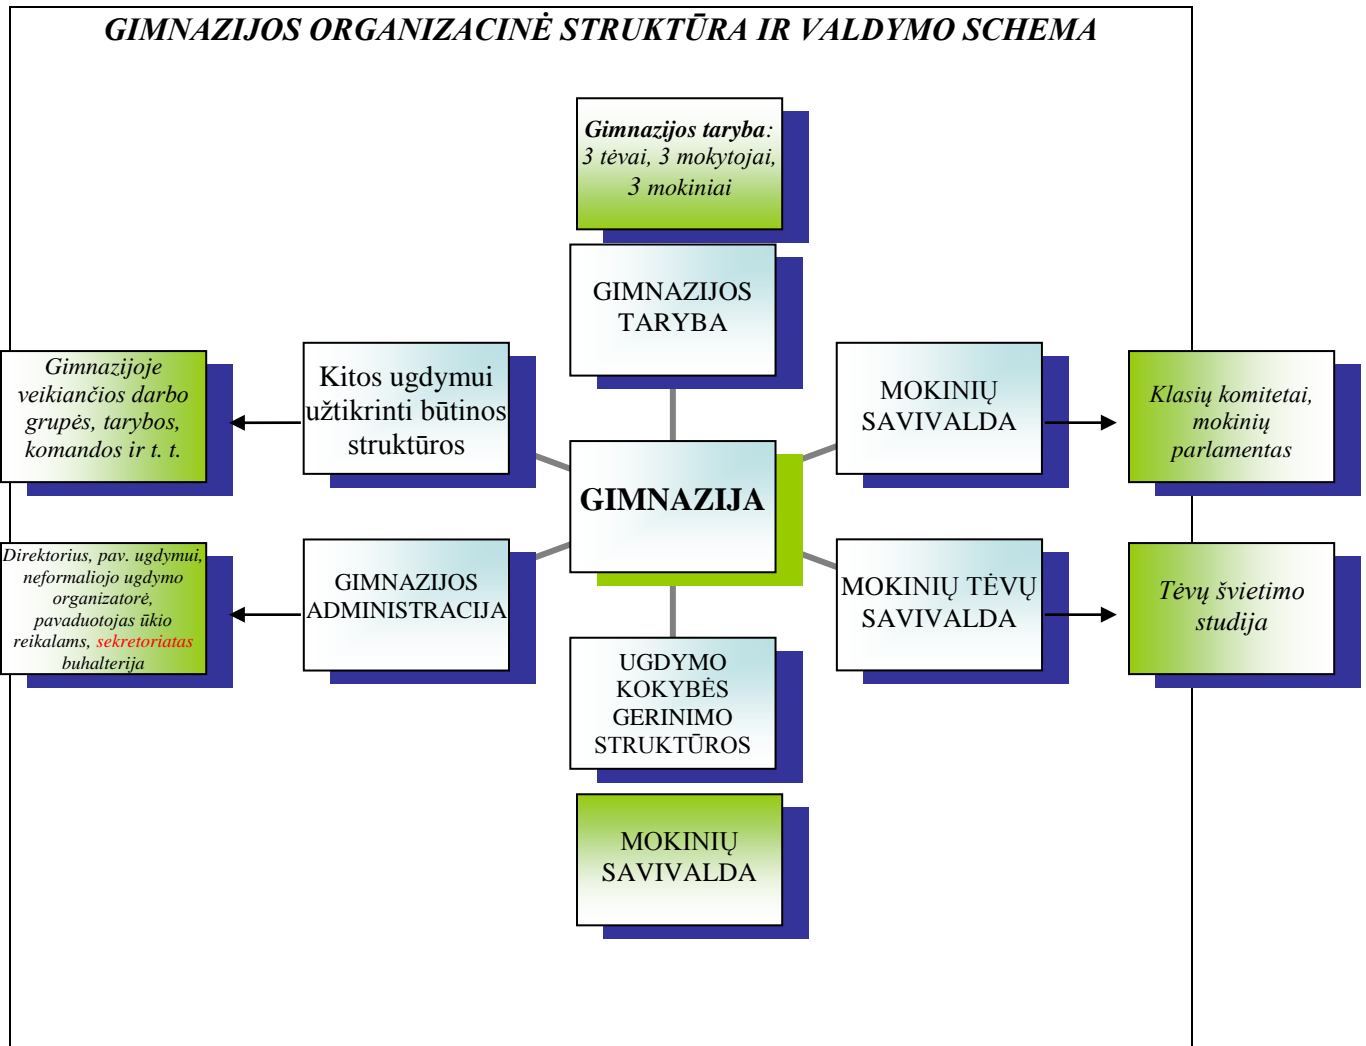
GIMNAZIJOS ORGANIZACINĖ STRUKTŪRA IR VALDYMO SCHEMA

Gimnazijos taryba: 3 tėvai, 3 mokytojai, 3 mokiniai

GIMNAZIJOS TARYBA

Gimnazijoje veikiančios darbo grupės, tarybos, komandos ir t. t.

Kitos ugdymui užtikrinti būtinos struktūros

MOKINIŲ SAVIVALDA

Klasių komitetai, mokinių parlamentas

GIMNAZIJA

Direktorius, pav. ugdymui, neformaliojo ugdymo organizatorė, pavaduotojas ūkio reikalams, sekretoriatas buhalterija

GIMNAZIJOS ADMINISTRACIJA

MOKINIŲ TĖVŲ SAVIVALDA

Tėvų švietimo studija

UGDYMO KOKYBĖS GERINIMO STRUKTŪROS

MOKINIŲ SAVIVALDA